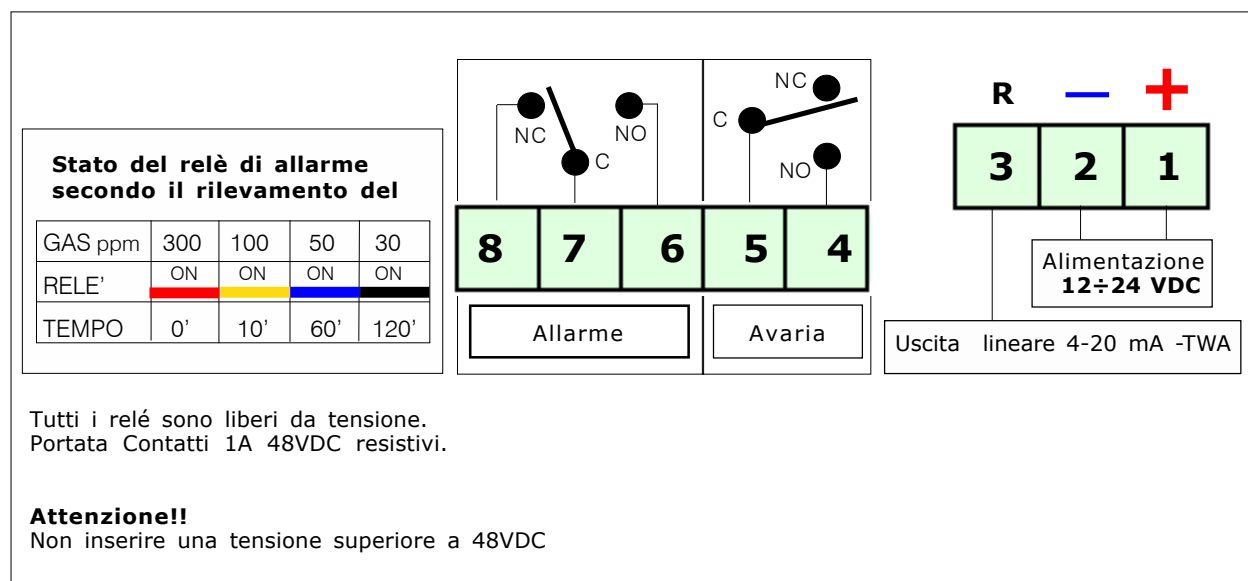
Stato del relè di allarme secondo il rilevamento del

| GAS ppm | 300 | 100 | 50 | 30 |
|---|---|---|---|---|
| RELE' | ON | ON | ON | ON |
| TEMPO | 0' | 10' | 60' | 120' |

NC
NO
C
NC
C
NO

8 7 6 5 4

Allarme

Avaria

R − +

3 2 1

Alimentazione
12÷24 VDC

Uscita lineare 4-20 mA -TWA

Tutti i relé sono liberi da tensione.
Portata Contatti 1A 48VDC resistivi.

Attenzione!!
Non inserire una tensione superiore a 48VDC